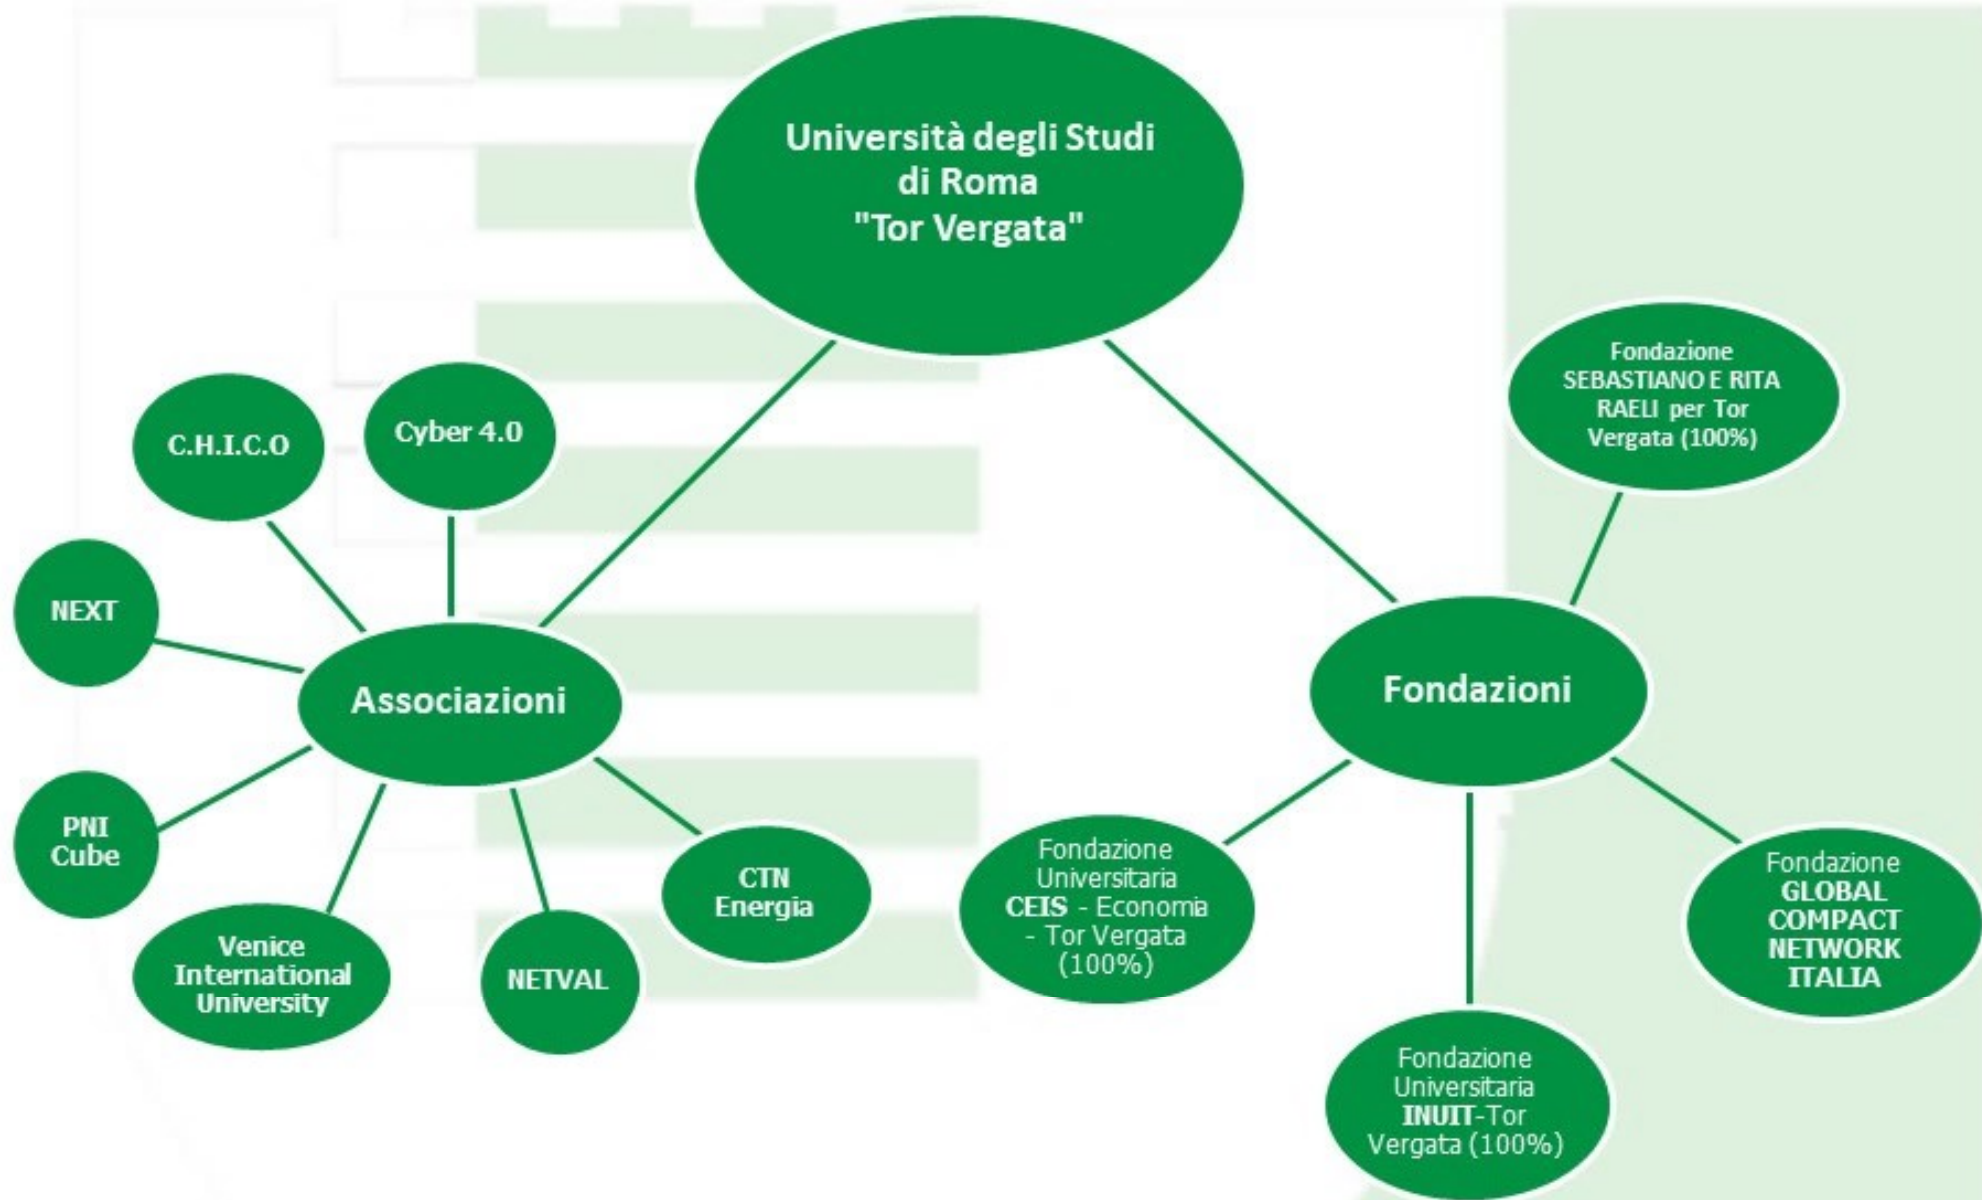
Università degli Studi di Roma "Tor Vergata"

Associazioni

C.H.I.C.O

Cyber 4.0

NEXT

PNI Cube

Venice International University

NETVAL

CTN Energia

Fondazioni

Fondazione SEBASTIANO E RITA RAELI per Tor Vergata (100%)

Fondazione Universitaria CEIS - Economia - Tor Vergata (100%)

Fondazione Universitaria INUIT-Tor Vergata (100%)

Fondazione GLOBAL COMPACT NETWORK ITALIA